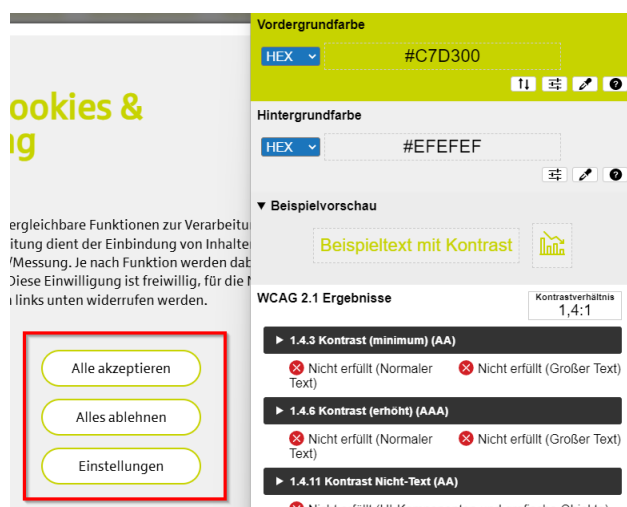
ookies &
ng

ergleichbare Funktionen zur Verarbeitu
itung dient der Einbindung von Inhalter
/Messung. Je nach Funktion werden dab
Diese Einwilligung ist freiwillig, für die N
n links unten widerrufen werden.

Alle akzeptieren

Alles ablehnen

Einstellungen

Vordergrundfarbe

HEX

#C7D300

Hintergrundfarbe

HEX

#EFEFEF

▼ Beispielvorschau

Beispieltext mit Kontrast

WCAG 2.1 Ergebnisse

Kontrastverhältnis
1,4:1

▶ 1.4.3 Kontrast (minimum) (AA)

Nicht erfüllt (Normaler Text)

Nicht erfüllt (Großer Text)

▶ 1.4.6 Kontrast (erhöht) (AAA)

Nicht erfüllt (Normaler Text)

Nicht erfüllt (Großer Text)

▶ 1.4.11 Kontrast Nicht-Text (AA)

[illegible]